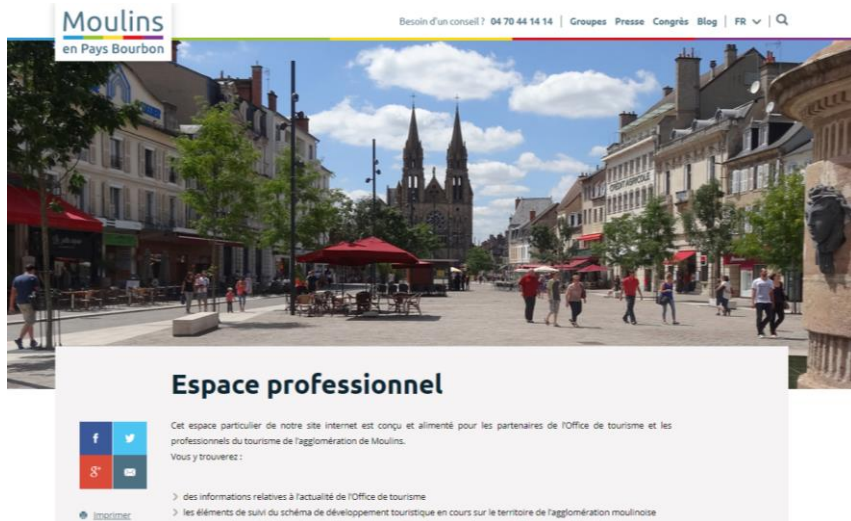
Moulins
en Pays Bourbon

Besoin d'un conseil ? 04 70 44 14 14 | Groupes Presse Congrès Blog | FR

Espace professionnel

Cet espace particulier de notre site internet est conçu et alimenté pour les partenaires de l'Office de tourisme et les professionnels du tourisme de l'agglomération de Moulins.
Vous y trouverez :

> des informations relatives à l'actualité de l'Office de tourisme
> les éléments de suivi du schéma de développement touristique en cours sur le territoire de l'agglomération moulinoise

Imprimer